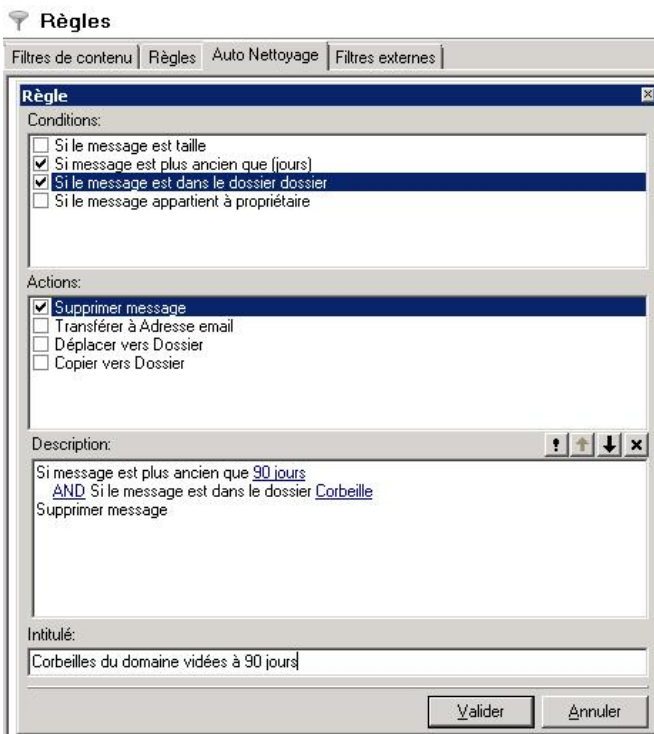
Règles

Filtres de contenu | Règles | Auto Nettoyage | Filtres externes

Règle

Conditions:

☐ Si le message est taille
☑ Si message est plus ancien que (jours)
☑ Si le message est dans le dossier dossier
☐ Si le message appartient à propriétaire

Actions:

☑ Supprimer message
☐ Transférer à Adresse email
☐ Déplacer vers Dossier
☐ Copier vers Dossier

Description:

Si message est plus ancien que 90 jours
AND Si le message est dans le dossier Corbeille
Supprimer message

Intitulé:

Corbeilles du domaine vidées à 90 jours

Valider | Annuler